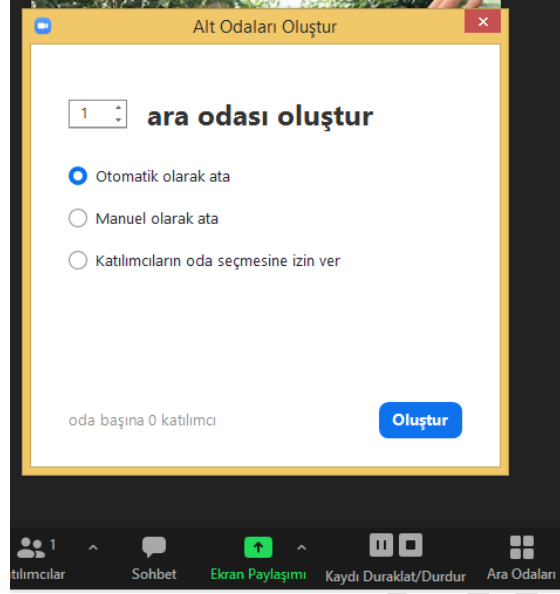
Alt Odaları Oluştur

1 ara odası oluştur

Otomatik olarak ata

Manuel olarak ata

Katılımcıların oda seçmesine izin ver

oda başına 0 katılımcı

Oluştur

1

atılımcılar

Sohbet

Ekran Paylaşımı

Kaydı Duraklat/Durdur

Ara Odaları